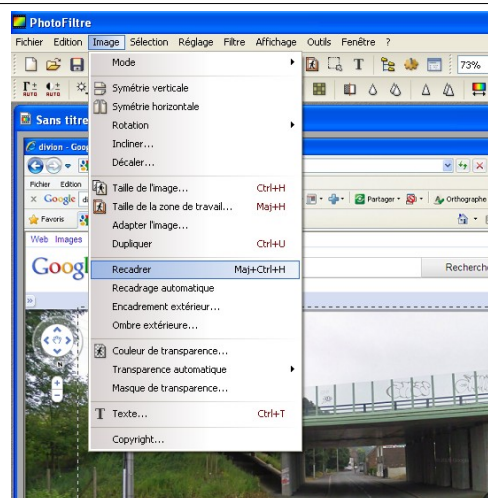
PhotoFiltre

Fichier Edition Image Sélection Réglage Filtre Affichage Outils Fenêtre ?

73%

Sans titre

divion - Goog

Fichier Edition

Google

Favoris

Web Images

Partager

Orthographe

Recherche

Mode

Symétrie verticale

Symétrie horizontale

Rotation

Incliner...

Décaler...

Taille de l'image... Ctrl+H

Taille de la zone de travail... Maj+H

Adapter l'image...

Dupliquer Ctrl+U

Recadrer Maj+Ctrl+H

Recadrage automatique

Encadrement extérieur...

Ombre extérieure...

Couleur de transparence...

Transparence automatique

Masque de transparence...

Texte... Ctrl+T

Copyright...